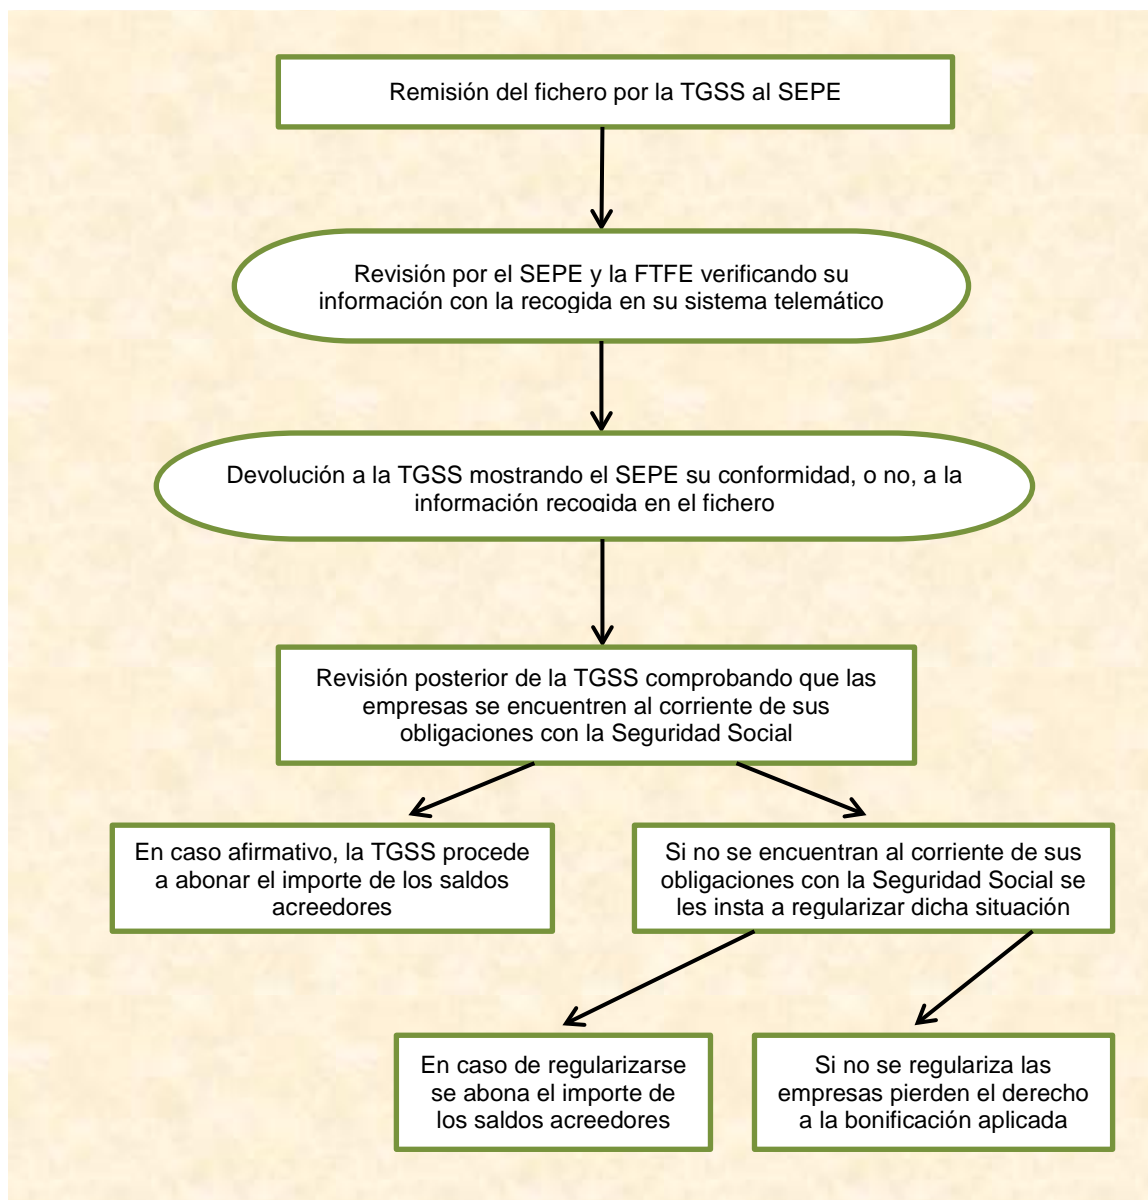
Remisión del fichero por la TGSS al SEPE

Revisión por el SEPE y la FTFE verificando su información con la recogida en su sistema telemático

Devolución a la TGSS mostrando el SEPE su conformidad, o no, a la información recogida en el fichero

Revisión posterior de la TGSS comprobando que las empresas se encuentren al corriente de sus obligaciones con la Seguridad Social

En caso afirmativo, la TGSS procede a abonar el importe de los saldos acreedores

Si no se encuentran al corriente de sus obligaciones con la Seguridad Social se les insta a regularizar dicha situación

En caso de regularizarse se abona el importe de los saldos acreedores

Si no se regulariza las empresas pierden el derecho a la bonificación aplicada